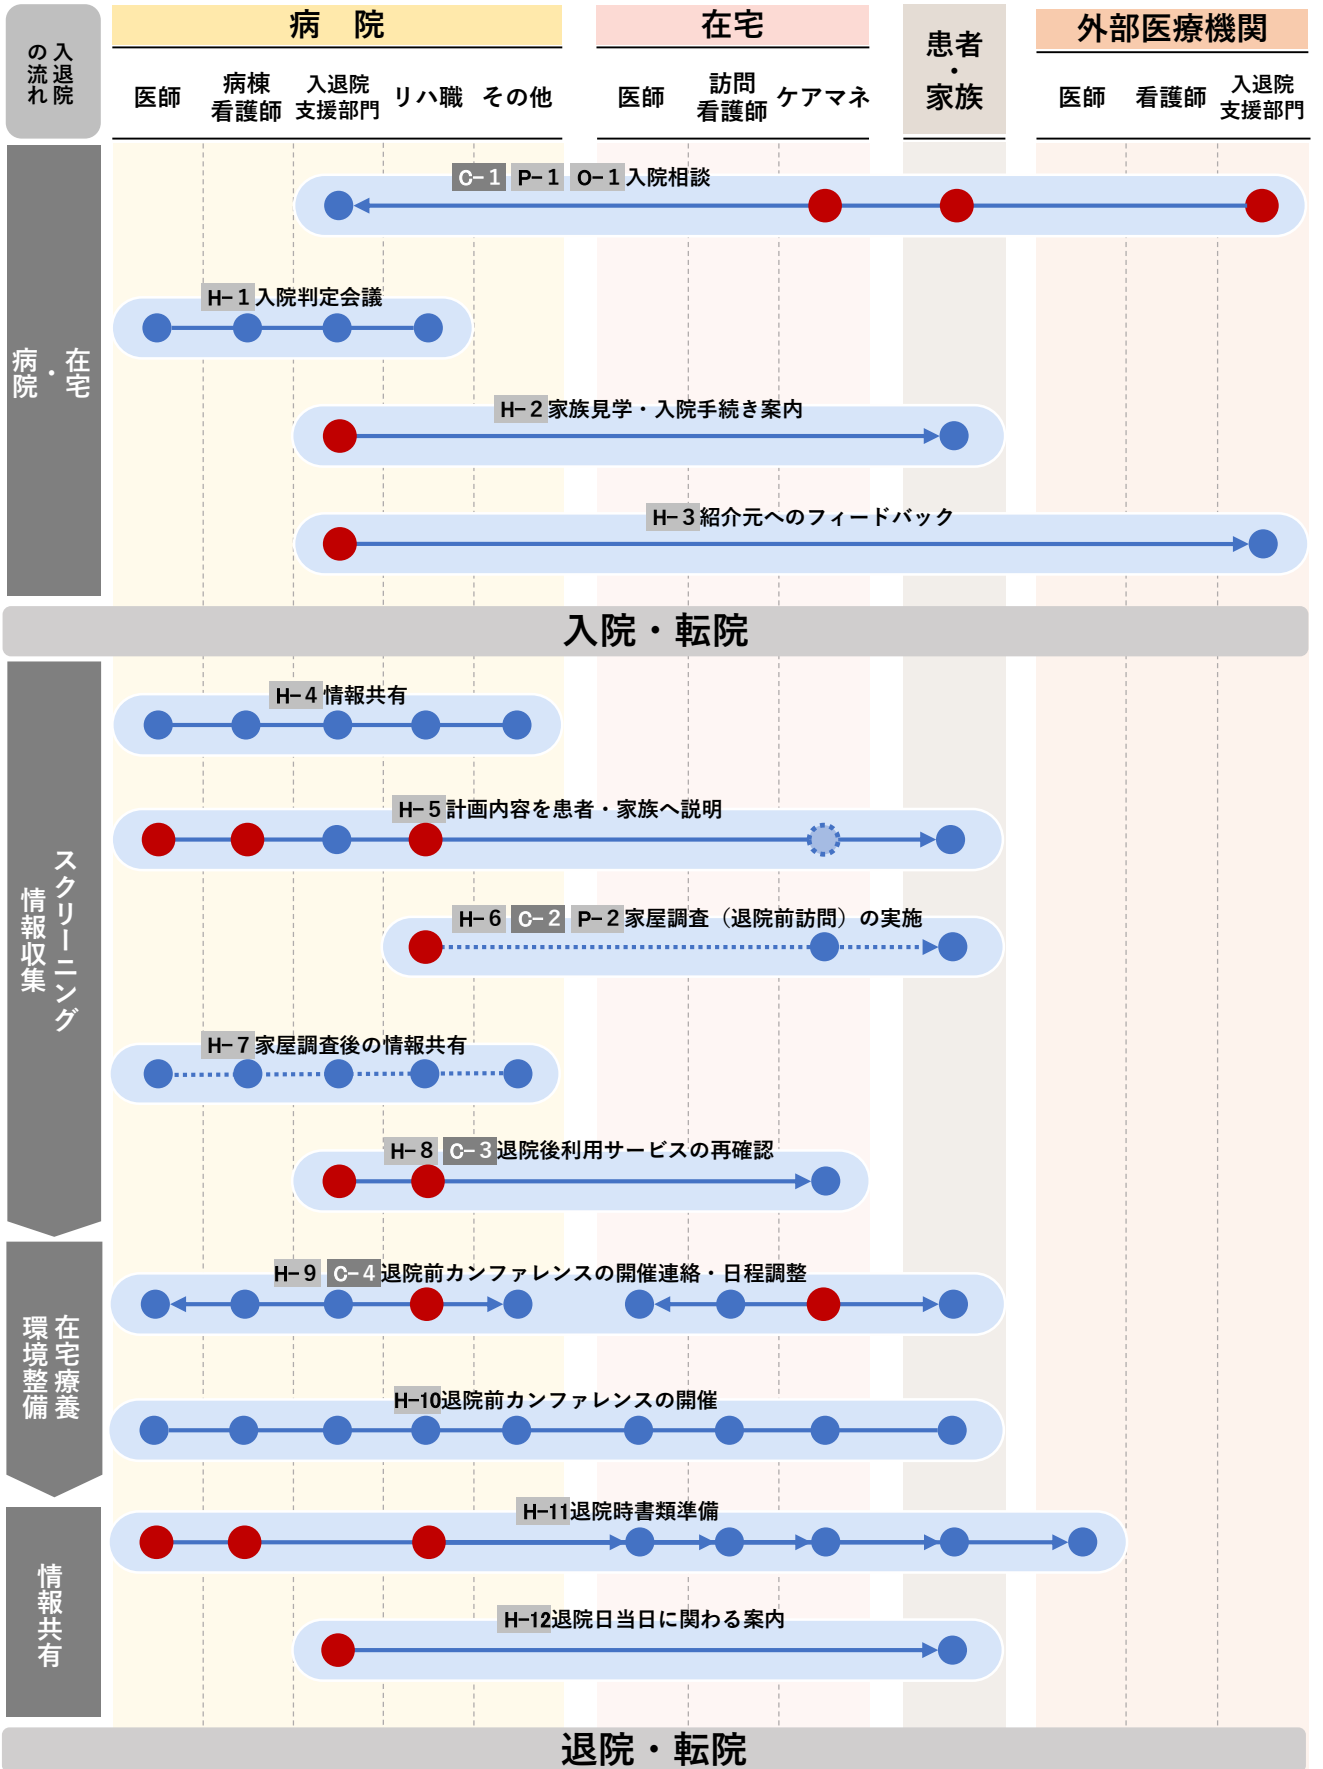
入退院の流れ

病　院

医師　病棟看護師　入退院支援部門　リハ職　その他

在宅

医師　訪問看護師　ケアマネ

患者・家族

外部医療機関

医師　看護師　入退院支援部門

病院・在宅

C−1 P−1 O−1 入院相談

H−1 入院判定会議

H−2 家族見学・入院手続き案内

H−3 紹介元へのフィードバック

入院・転院

スクリーニング 情報収集

H−4 情報共有

H−5 計画内容を患者・家族へ説明

H−6 C−2 P−2 家屋調査（退院前訪問）の実施

H−7 家屋調査後の情報共有

H−8 C−3 退院後利用サービスの再確認

在宅療養 環境整備

H−9 C−4 退院前カンファレンスの開催連絡・日程調整

H−10 退院前カンファレンスの開催

情報共有

H−11 退院時書類準備

H−12 退院日当日に関わる案内

退院・転院